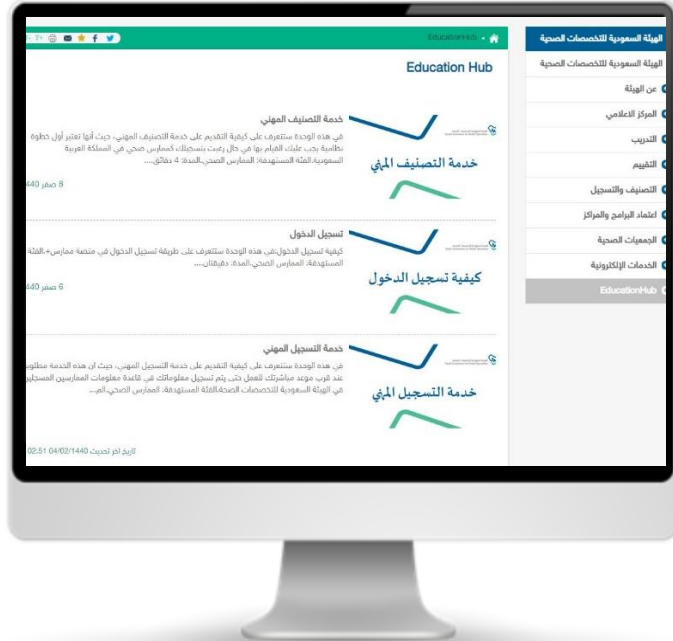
الهيئة السعودية للتخصصات الصحية

الهيئة السعودية للتخصصات الصحية

عن الهيئة

المركز الاعلامي

التدريب

التقييم

التصنيف والتسجيل

اعتماد البرامج والمراكز

الجمعيات الصحية

الخدمات الإلكترونية

EducationHub

EducationHub

Education Hub

خدمة التصنيف المهني

في هذه الوحدة ستتعرف على كيفية التقديم على خدمة التصنيف المهني، حيث أنها تعتبر أول خطوة نظامية يجب عليك القيام بها في حال رغبت بتسجيلك كممارس صحي في المملكة العربية السعودية.الفئة المستهدفة: الممارس الصحي.المدة: 4 دقائق....

8 صفر 1440

خدمة التصنيف المهني

تسجيل الدخول

كيفية تسجيل الدخول:في هذه الوحدة ستتعرف على طريقة تسجيل الدخول في منصة ممارس+.الفئة المستهدفة: الممارس الصحي.المدة: دقيقتان....

6 صفر 1440

كيفية تسجيل الدخول

خدمة التسجيل المهني

في هذه الوحدة ستتعرف على كيفية التقديم على خدمة التسجيل المهني، حيث ان هذه الخدمة مطلوبة عند قرب موعد مباشرتك للعمل حتى يتم تسجيل معلوماتك في قاعدة معلومات الممارسين المسجلين في الهيئة السعودية للتخصصات الصحية.الفئة المستهدفة: الممارس الصحي.الم...

خدمة التسجيل المهني

تاريخ اخر تحديث 04/02/1440 02:51